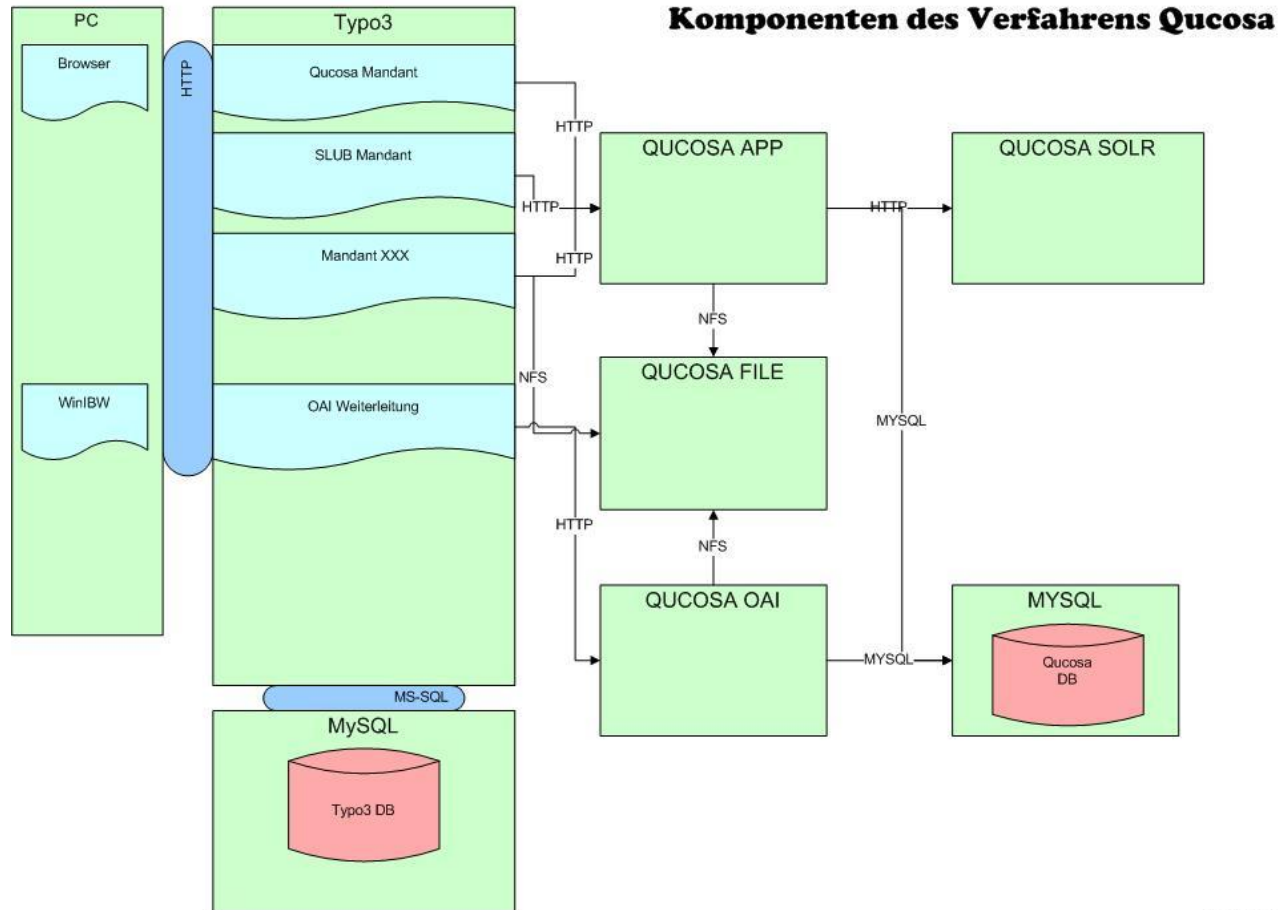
Komponenten des Verfahrens Qucosa

PC

Browser

WinIBW

HTTP

Typo3

Qucosa Mandant

SLUB Mandant

Mandant XXX

OAI Weiterleitung

MS-SQL

MySQL

Typo3 DB

HTTP

HTTP

HTTP

NFS

HTTP

QUCOSA APP

HTTP

QUCOSA SOLR

NFS

QUCOSA FILE

MYSQL

NFS

QUCOSA OAI

MYSQL

MYSQL

Qucosa DB